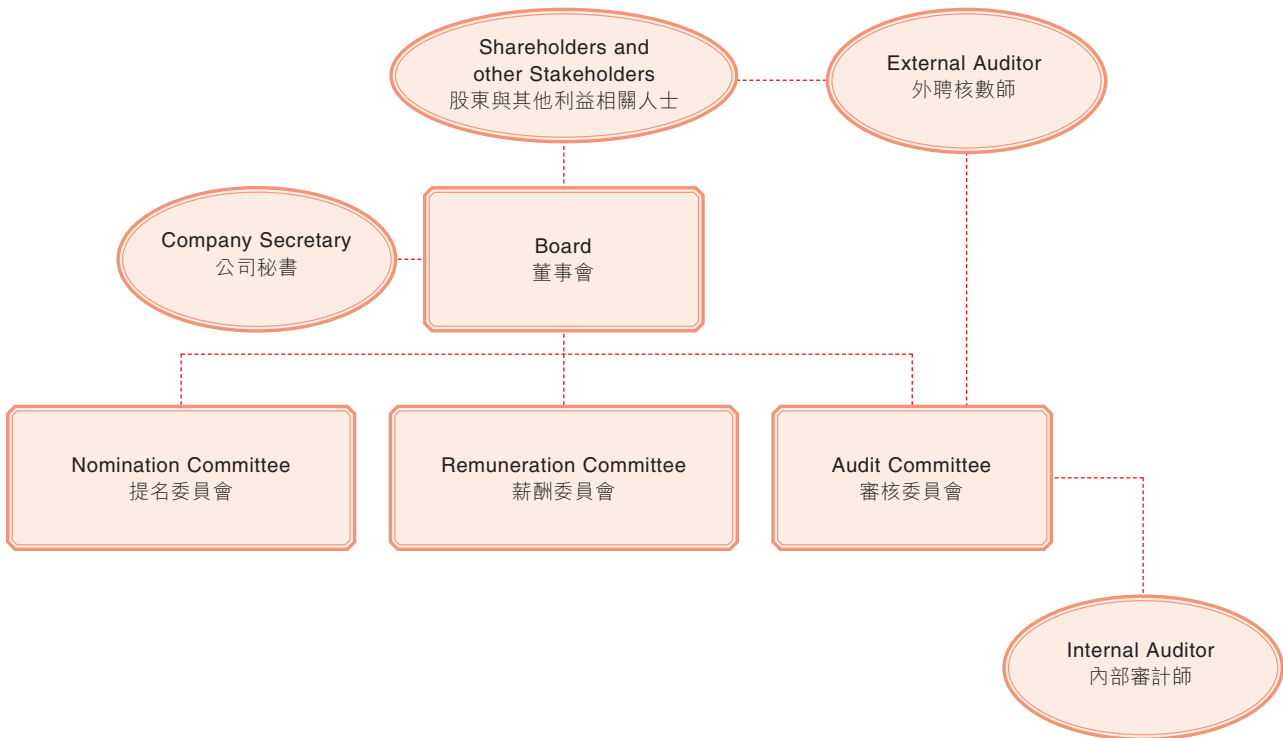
Shareholders and other Stakeholders
股東與其他利益相關人士

External Auditor
外聘核數師

Company Secretary
公司秘書

Board
董事會

Nomination Committee
提名委員會

Remuneration Committee
薪酬委員會

Audit Committee
審核委員會

Internal Auditor
內部審計師